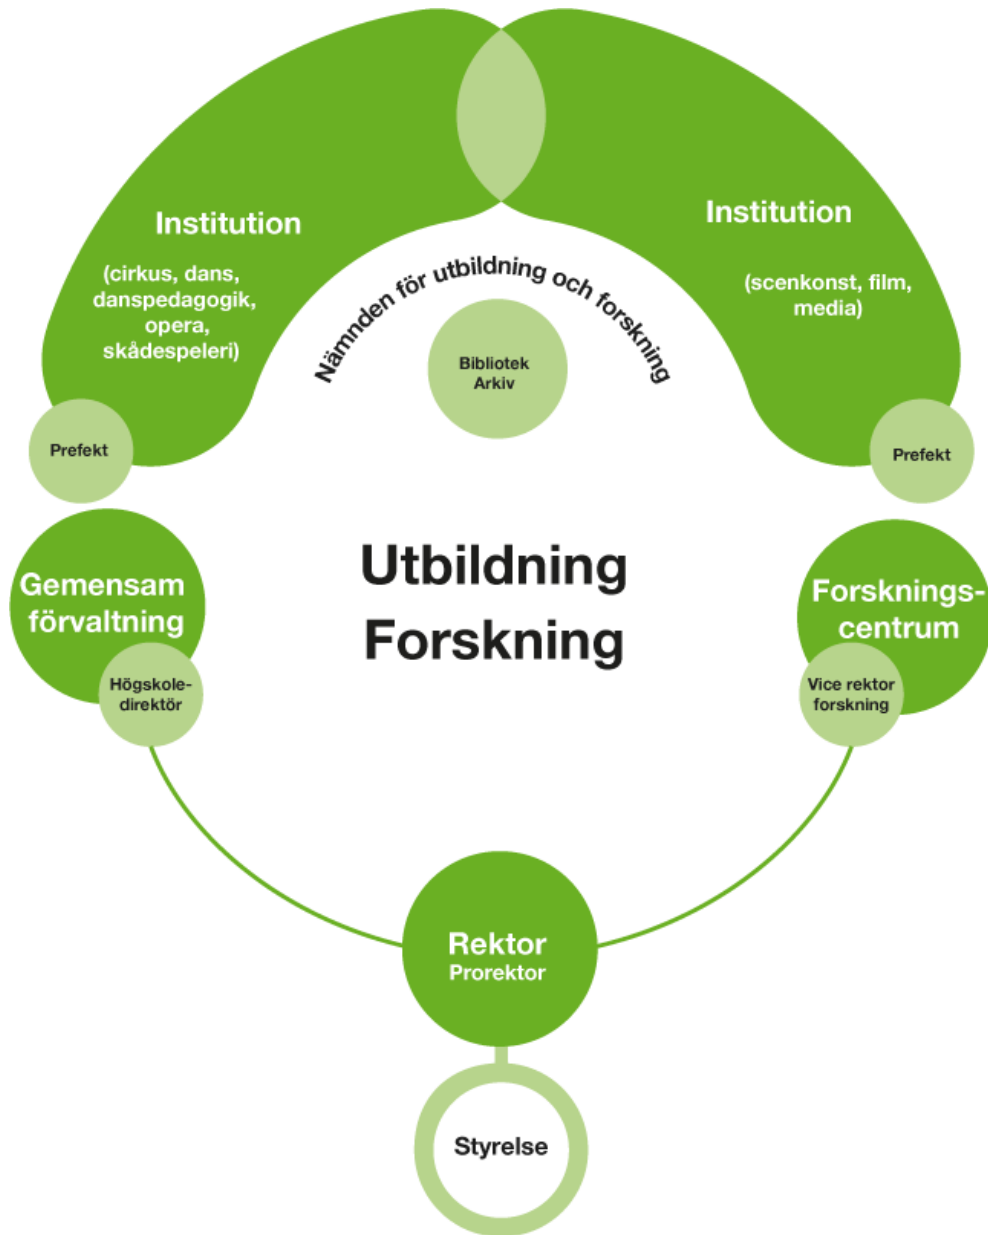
Institution

(cirkus, dans, danspedagogik, opera, skådespeleri)

Prefekt

Nämnden för utbildning och forskning

Bibliotek
Arkiv

Institution

(scenkonst, film, media)

Prefekt

Gemensam förvaltning

Högskoledirektör

Utbildning
Forskning

Forskningscentrum

Vice rektor forskning

Rektor
Prorektor

Styrelse